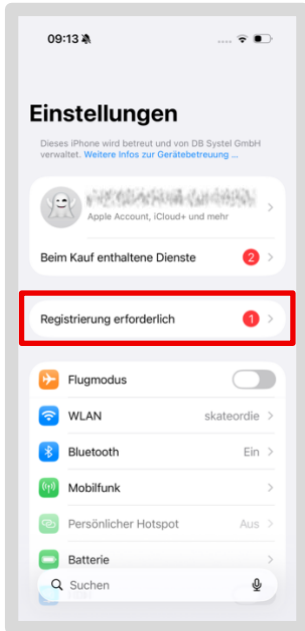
09:13

Einstellungen

Dieses iPhone wird betreut und von DB Systel GmbH verwaltet. Weitere Infos zur Gerätebetreuung ...

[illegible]
Apple Account, iCloud+ und mehr

Beim Kauf enthaltene Dienste 2

Registrierung erforderlich 1

Flugmodus

WLAN skateordie

Bluetooth Ein

Mobilfunk

Persönlicher Hotspot Aus

Batterie

Suchen